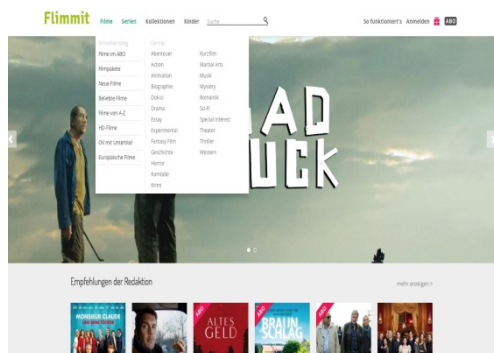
Flimmit Filme Serien Kollektionen Kinder Suche

So funktioniert's Anmelden ABO

Schnellzugang
Filme im ABO
Filmpakete
Neue Filme
Beliebte Filme
Filme von A-Z
HD-Filme
OV mit Untertitel
Europäische Filme

Genres
Abenteuer
Action
Animation
Biographie
Doku
Drama
Essay
Experimental
Fantasy Film
Geschichte
Horror
Komödie
Krimi
Kurzfilm
Martial Arts
Musik
Mystery
Romantik
Sci-Fi
Special Interest
Theater
Thriller
Western

AD
UCK

Empfehlungen der Redaktion

mehr anzeigen >

MONSIEUR CLAUDE
ALTES GELD
BRAUNSCHLAG